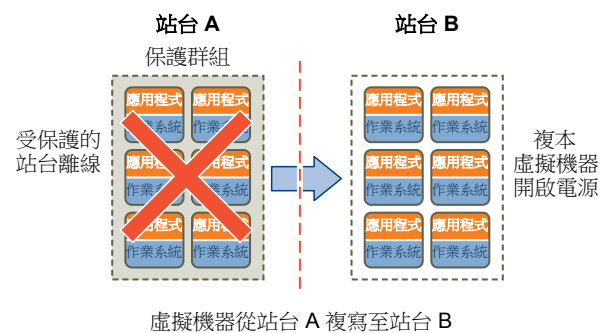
站台 A

保護群組

受保護的站台離線

應用程式
作業系統

應用程式
作業系統

應用程式
作業系統

應用程式
作業系統

應用程式
作業系統

應用程式
作業系統

站台 B

應用程式
作業系統

應用程式
作業系統

應用程式
作業系統

應用程式
作業系統

應用程式
作業系統

應用程式
作業系統

複本虛擬機器開啟電源

虛擬機器從站台 A 複寫至站台 B